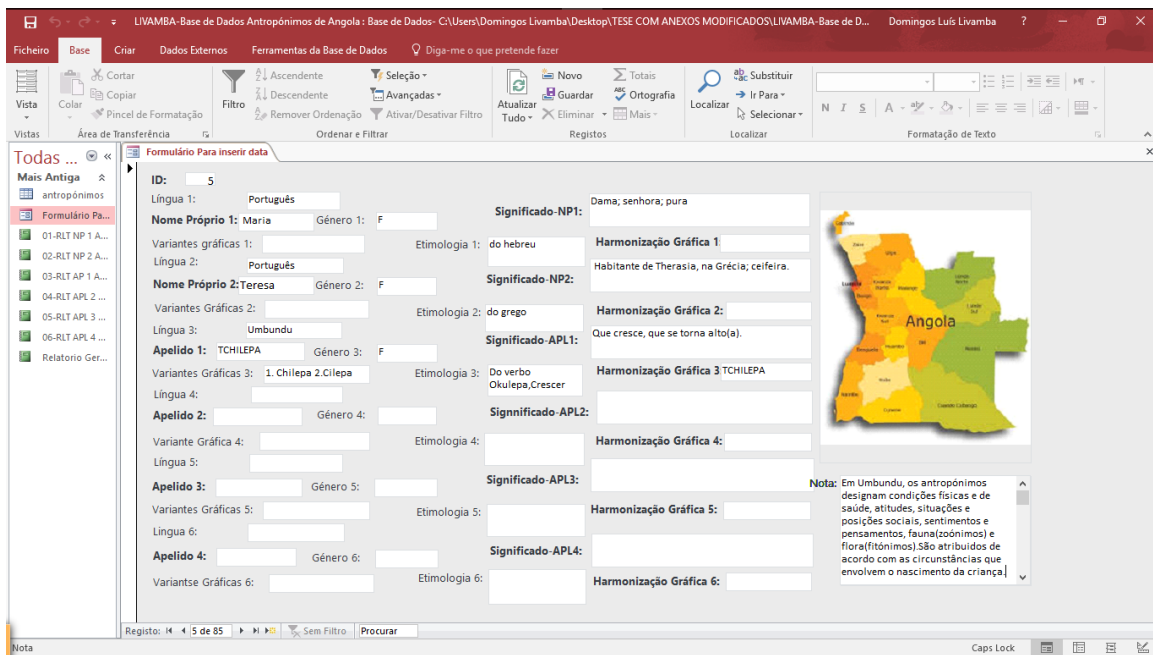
LIVAMBA-Base de Dados Antropónimos de Angola : Base de Dados- C:\Users\Domingos Livamba\Desktop\TESE COM ANEXOS MODIFICADOS\LIVAMBA-Base de D... Domingos Luís Livamba ?

Ficheiro Base Criar Dados Externos Ferramentas da Base de Dados Diga-me o que pretende fazer

Vista Colar Cortar Copiar Pincel de Formatação Filtro Ascendente Descendente Remover Ordenação Seleção Avançadas Ativar/Desativar Filtro Atualizar Tudo Novo Guardar Eliminar Totais Ortografia Mais Localizar Substituir Ir Para Selecionar
Vistas Área de Transferência Ordenar e Filtrar Registos Localizar Formatação de Texto

Todas ...
Mais Antiga
antropónimos
Formulário Pa...
01-RLT NP 1 A...
02-RLT NP 2 A...
03-RLT AP 1 A...
04-RLT APL 2 ...
05-RLT APL 3 ...
06-RLT APL 4 ...
Relatorio Ger...

Formulário Para inserir data

ID: 5
Língua 1: Português
Nome Próprio 1: Maria Género 1: F
Variantes gráficas 1:
Língua 2: Português
Nome Próprio 2: Teresa Género 2: F
Variantes Gráficas 2:
Língua 3: Umbundu
Apelido 1: TCHILEPA Género 3: F
Variantes Gráficas 3: 1. Chilepa 2.Cilepa
Língua 4:
Apelido 2: Género 4:
Variante Gráfica 4:
Língua 5:
Apelido 3: Género 5:
Variantes Gráficas 5:
Lingua 6:
Apelido 4: Género 6:
Variantse Gráficas 6:

Significado-NP1: Dama; senhora; pura
Etimologia 1: do hebreu
Harmonização Gráfica 1
Significado-NP2: Habitante de Therasia, na Grécia; ceifeira.
Etimologia 2: do grego
Harmonização Gráfica 2:
Significado-APL1: Que cresce, que se torna alto(a).
Etimologia 3: Do verbo Okulepa,Crescer
Harmonização Gráfica 3 TCHILEPA
Signnificado-APL2:
Etimologia 4:
Harmonização Gráfica 4:
Significado-APL3:
Etimologia 5:
Harmonização Gráfica 5:
Significado-APL4:
Etimologia 6:
Harmonização Gráfica 6:

Angola

Nota: Em Umbundu, os antropónimos designam condições físicas e de saúde, atitudes, situações e posições sociais, sentimentos e pensamentos, fauna(zoónimos) e flora(fitónimos).São atribuídos de acordo com as circunstâncias que envolvem o nascimento da criança.

Registo: 5 de 85 Sem Filtro Procurar
Nota Caps Lock